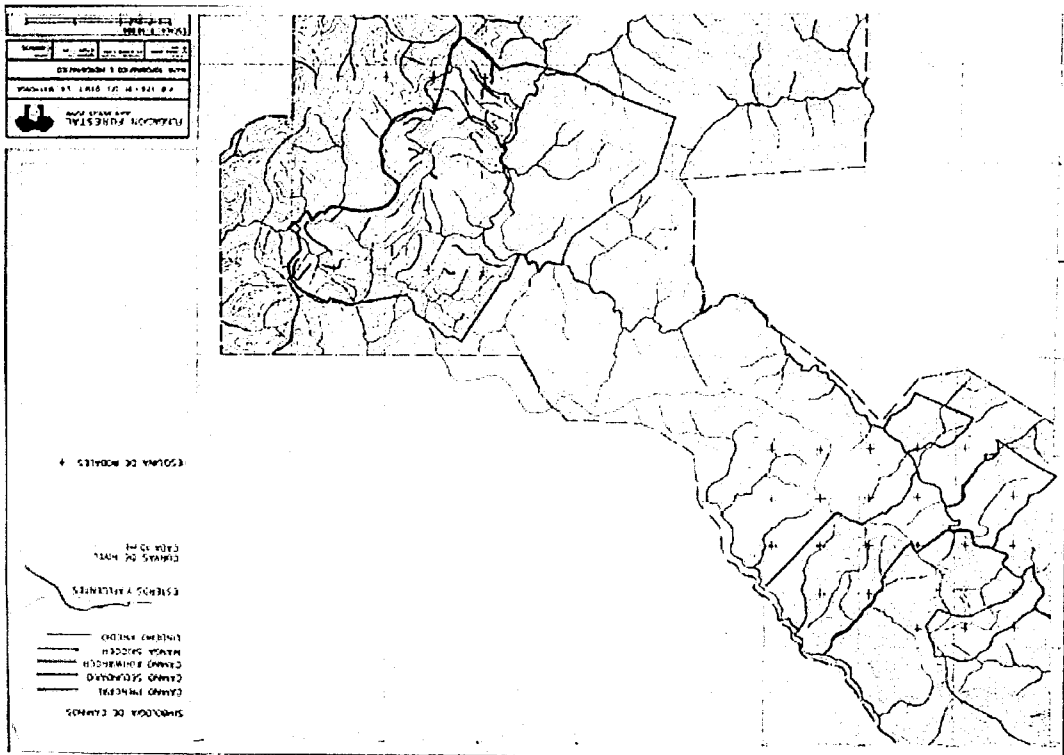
FEDERACION FORESTAL
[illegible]
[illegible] DE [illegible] DE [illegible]
MAPA TOPOGRAFICO E HIDROGRAFICO
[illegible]

ESQUINA DE RODALES +

CURVAS DE NIVEL
CADA 10 M

ESTEROS Y ARROYUELOS

SIMBOLOGIA DE CAMINOS
CAMINO PRINCIPAL
CAMINO SECUNDARIO
CAMINO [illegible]
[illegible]
LINDERO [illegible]